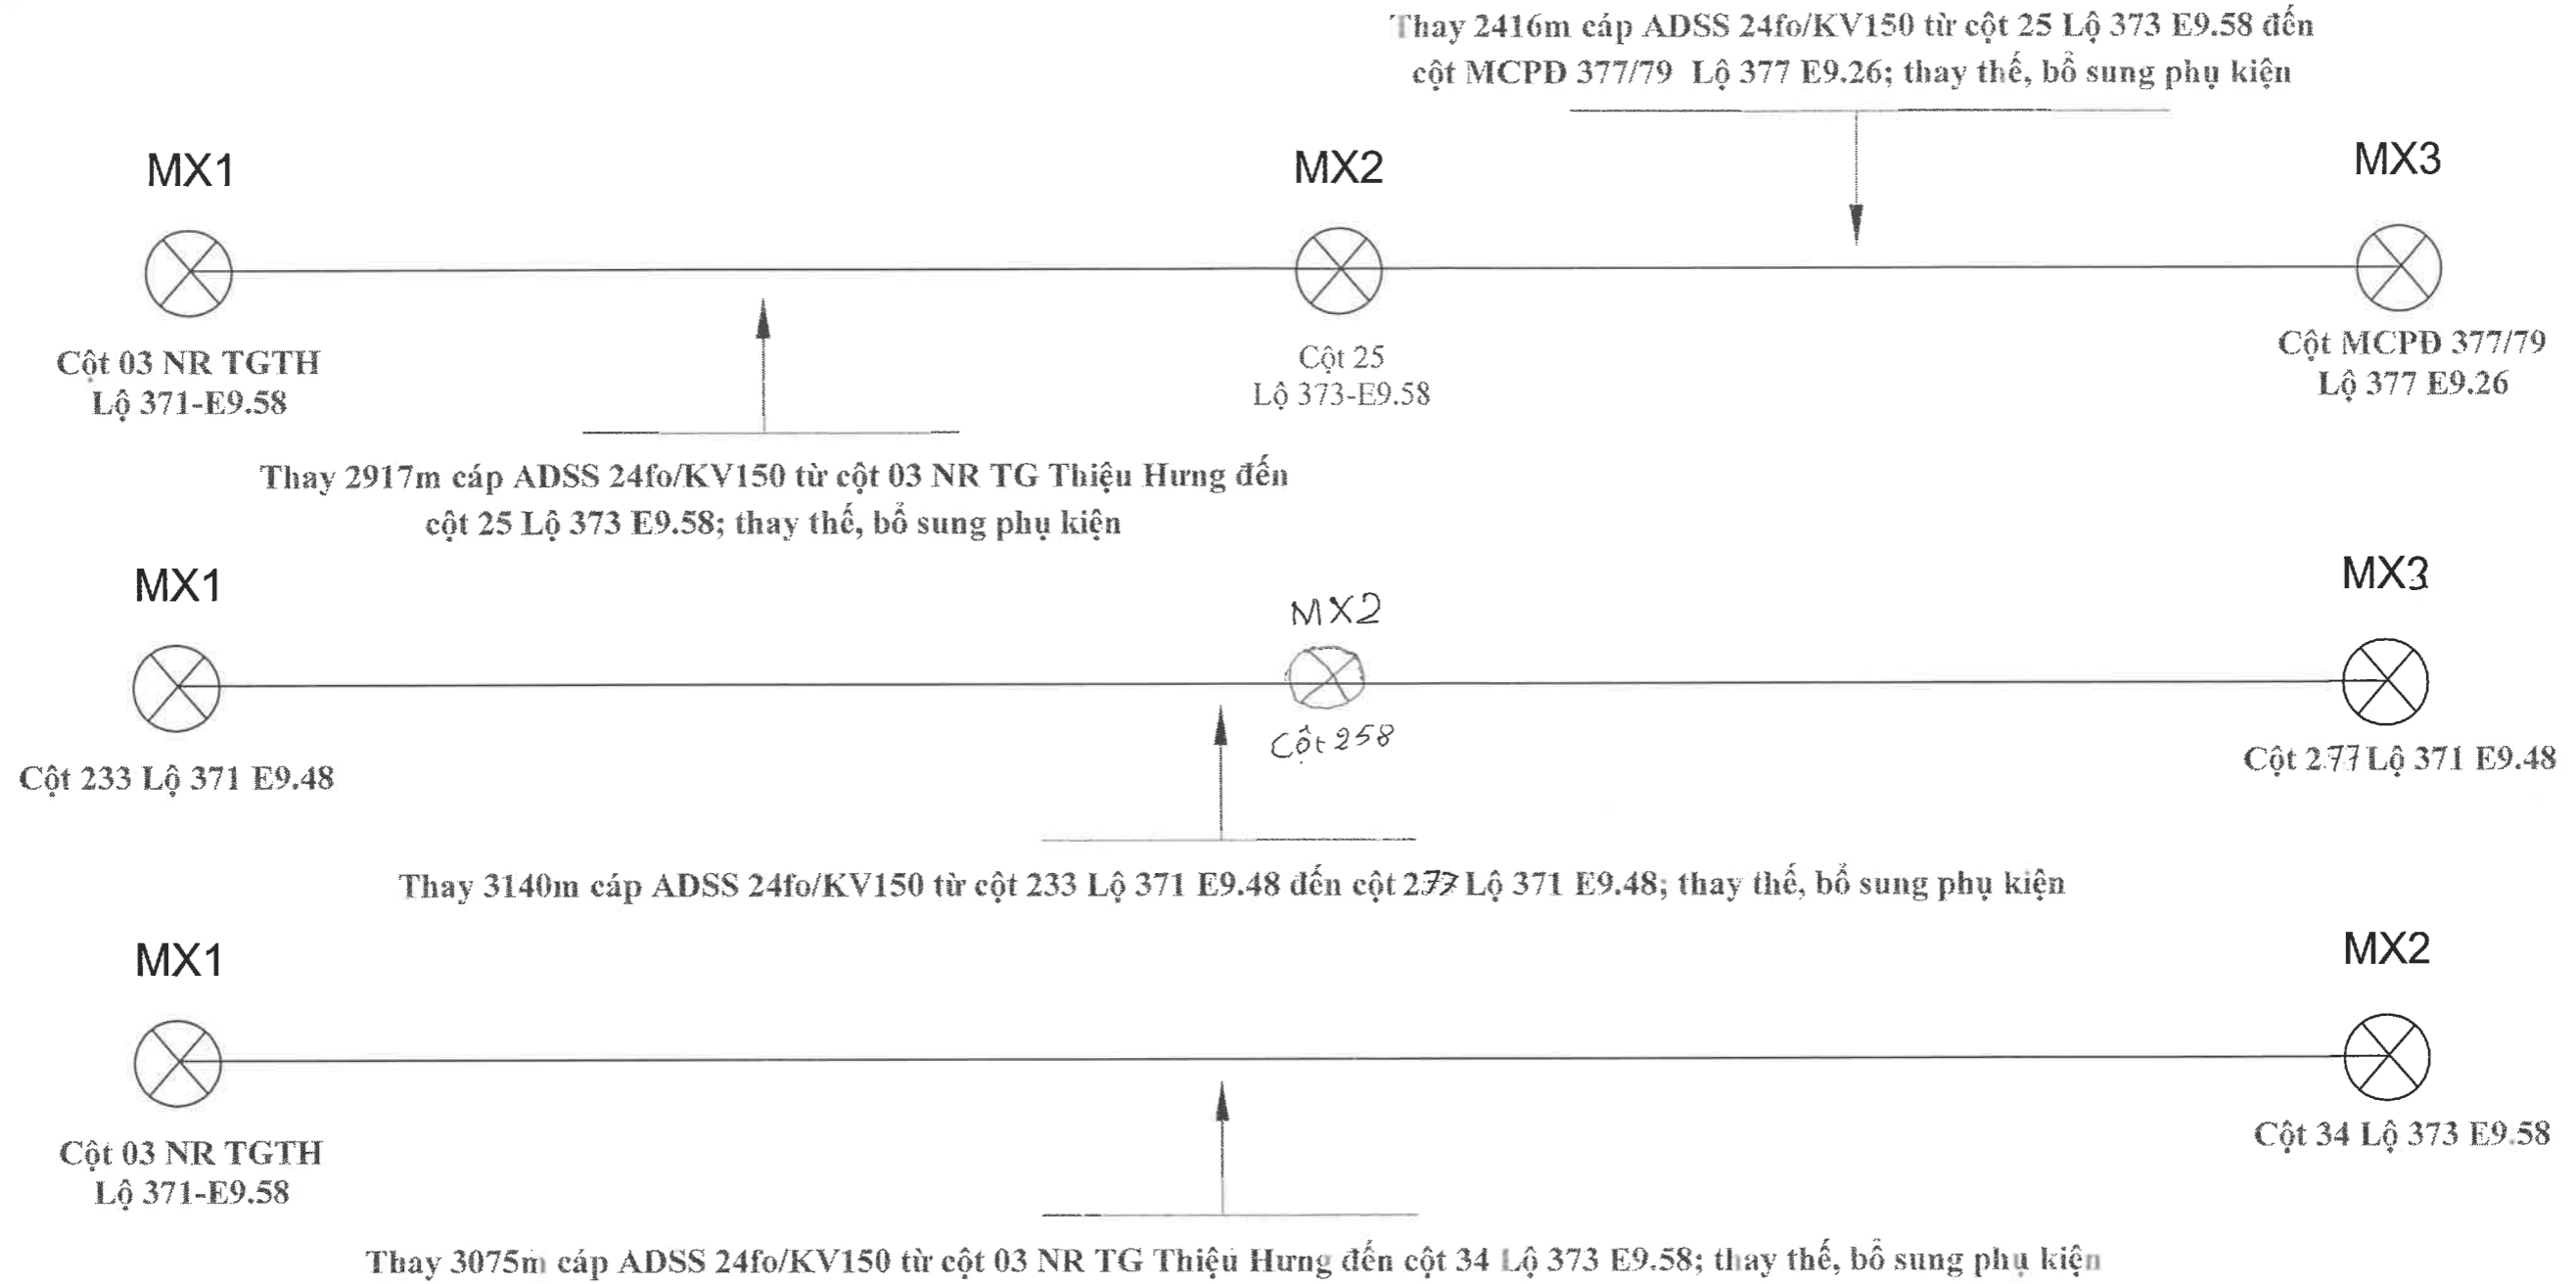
Thay 2416m cáp ADSS 24fo/KV150 từ cột 25 Lộ 373 E9.58 đến cột MCPĐ 377/79 Lộ 377 E9.26; thay thế, bổ sung phụ kiện

MX1

MX2

MX3

Cột 03 NR TGTH
Lộ 371-E9.58

Cột 25
Lộ 373-E9.58

Cột MCPĐ 377/79
Lộ 377 E9.26

Thay 2917m cáp ADSS 24fo/KV150 từ cột 03 NR TG Thiệu Hưng đến cột 25 Lộ 373 E9.58; thay thế, bổ sung phụ kiện

MX1

MX2

MX3

Cột 258

Cột 233 Lộ 371 E9.48

Cột 277 Lộ 371 E9.48

Thay 3140m cáp ADSS 24fo/KV150 từ cột 233 Lộ 371 E9.48 đến cột 277 Lộ 371 E9.48; thay thế, bổ sung phụ kiện

MX1

MX2

Cột 03 NR TGTH
Lộ 371-E9.58

Cột 34 Lộ 373 E9.58

Thay 3075m cáp ADSS 24fo/KV150 từ cột 03 NR TG Thiệu Hưng đến cột 34 Lộ 373 E9.58; thay thế, bổ sung phụ kiện